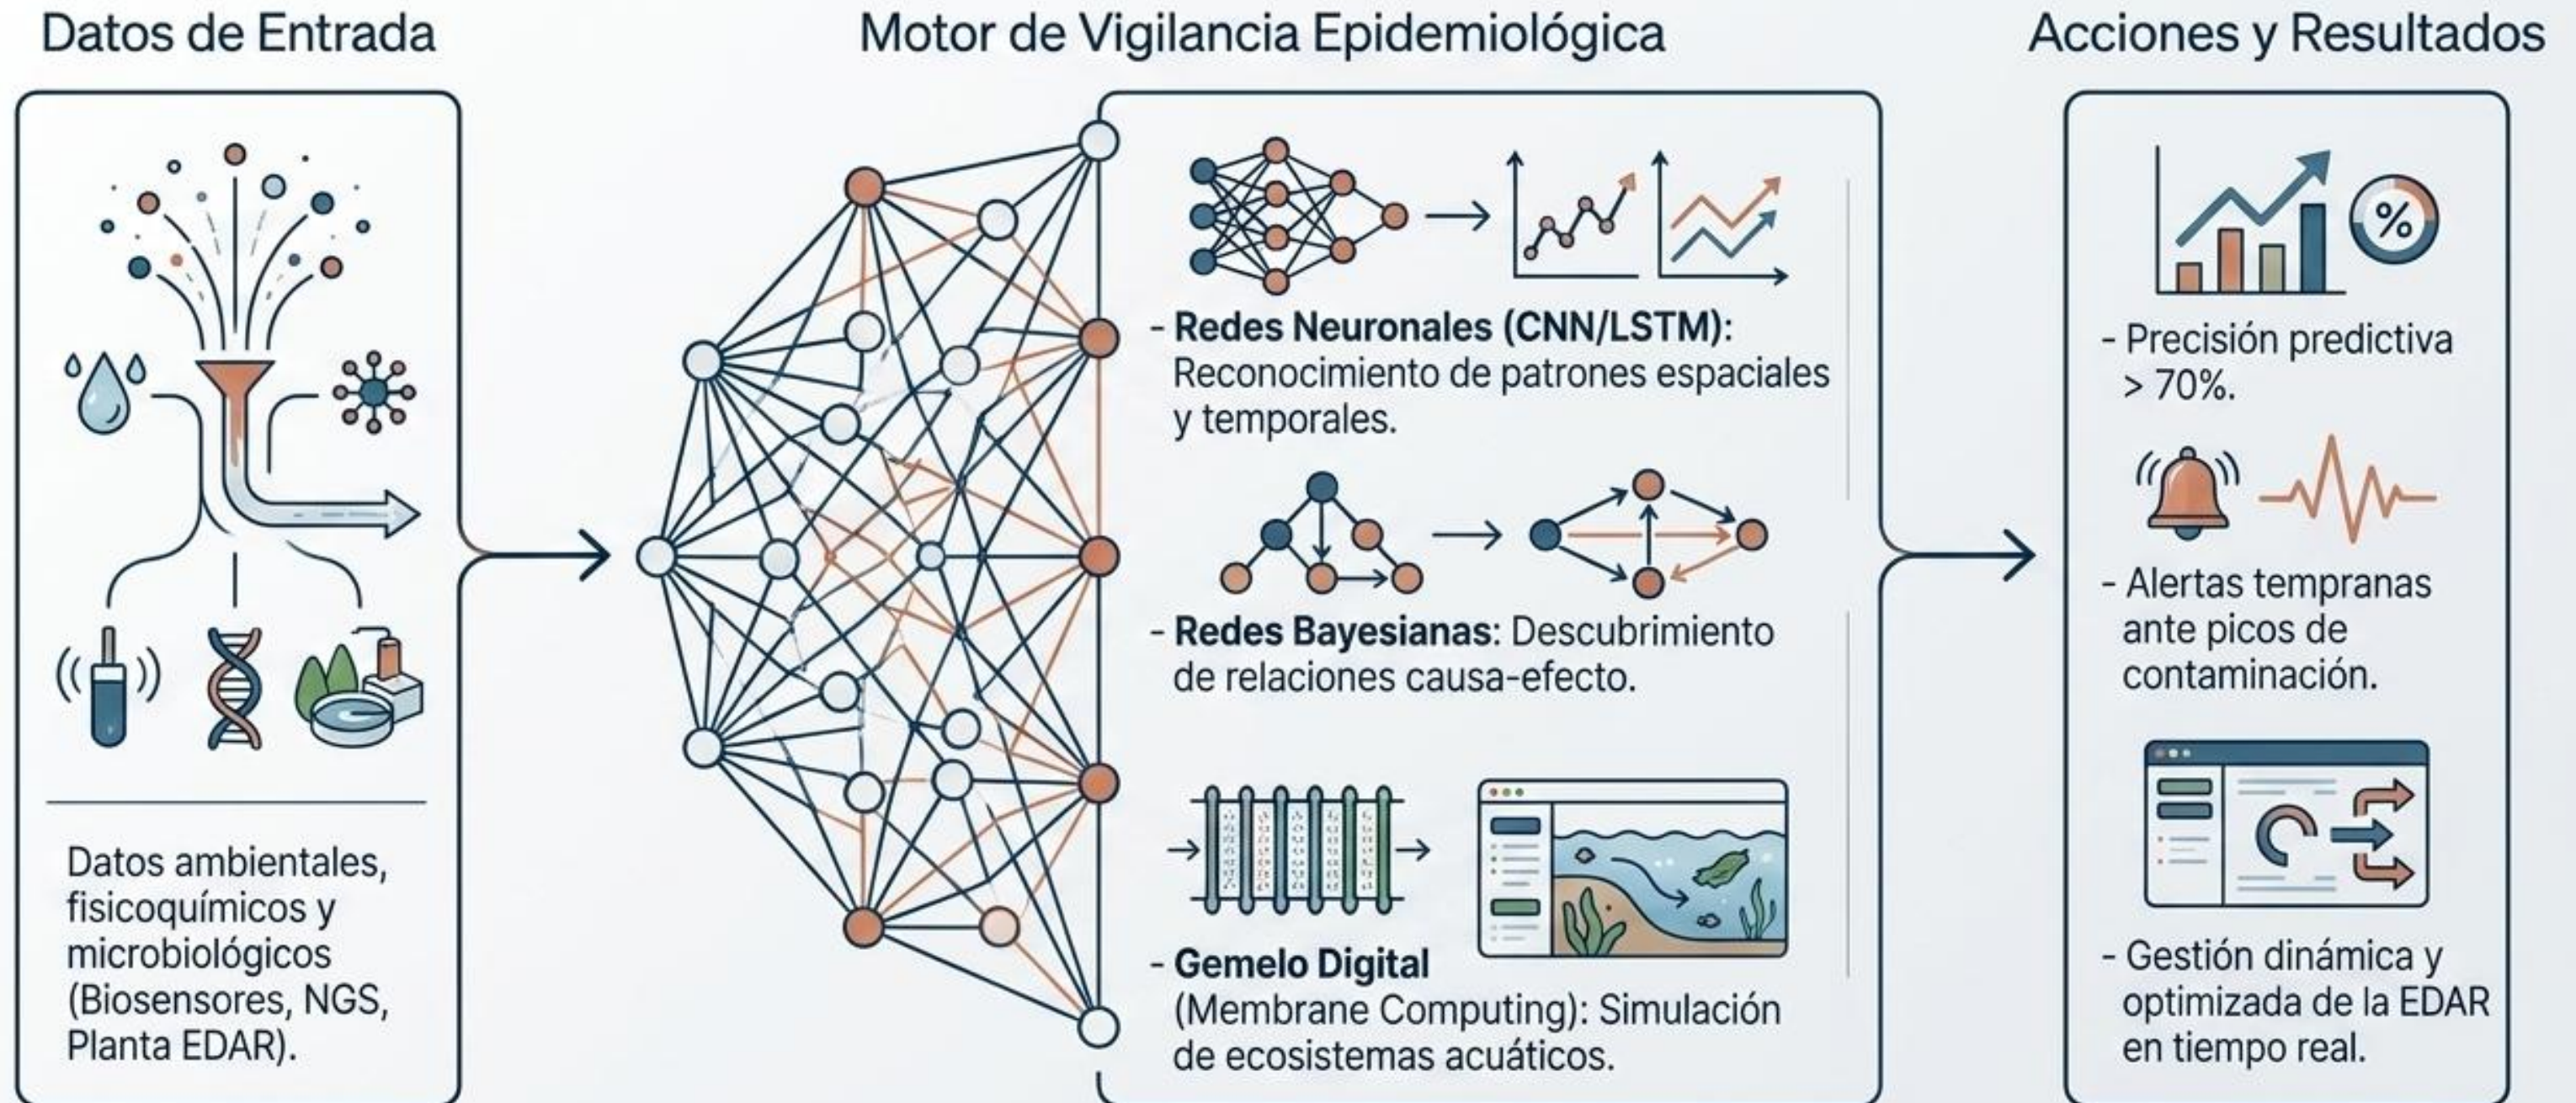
Datos de Entrada

Datos ambientales, fisicoquímicos y microbiológicos (Biosensores, NGS, Planta EDAR).

Motor de Vigilancia Epidemiológica

- Redes Neuronales (CNN/LSTM): Reconocimiento de patrones espaciales y temporales.

- Redes Bayesianas: Descubrimiento de relaciones causa-efecto.

- Gemelo Digital (Membrane Computing): Simulación de ecosistemas acuáticos.

Acciones y Resultados

%

- Precisión predictiva > 70%.

- Alertas tempranas ante picos de contaminación.

- Gestión dinámica y optimizada de la EDAR en tiempo real.